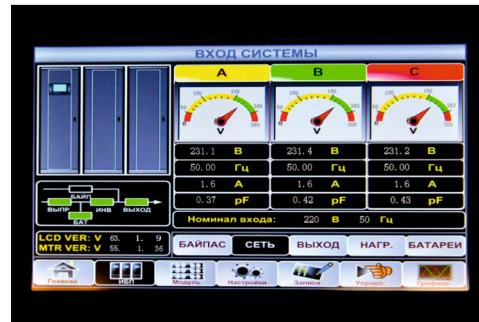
ВХОД СИСТЕМЫ

| A | B | C |
|---|---|---|
| 231.1 В | 231.4 В | 231.2 В |
| 50.00 Гц | 50.00 Гц | 50.00 Гц |
| 1.6 A | 1.6 A | 1.6 A |
| 0.37 pF | 0.42 pF | 0.43 pF |

Номинал входа: 220 В 50 Гц

БАЙП
ВЫПР
ИНВ
ВЫХОД
БАТ

LCD VER: V 63. 1. 9
MTR VER: V 55. 1. 36

БАЙПАС СЕТЬ ВЫХОД НАГР. БАТАРЕИ

Главная ИБП Модуль Настройки Записи Управл Графики